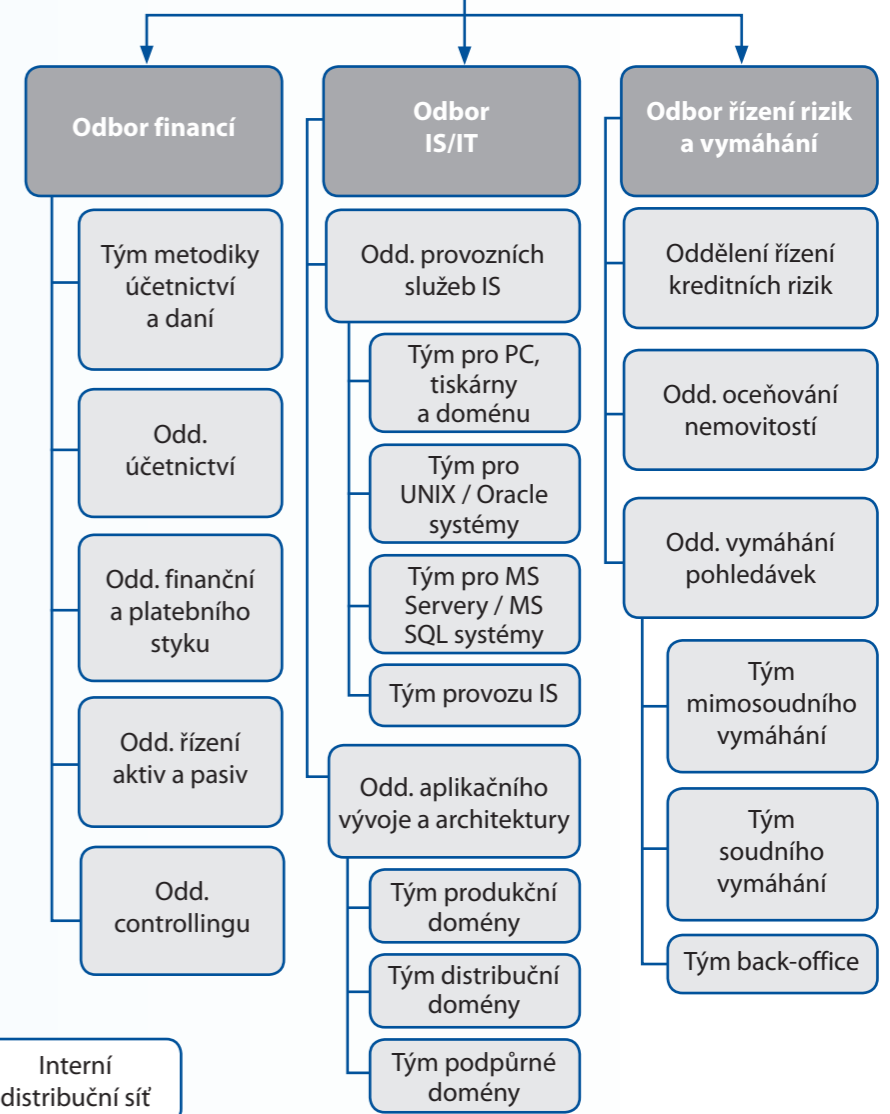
Odbor financí

Tým metodiky účetnictví a daní

Odd. účetnictví

Odd. finanční a platebního styku

Odd. řízení aktiv a pasiv

Odd. controllingu

Odbor IS/IT

Odd. provozních služeb IS

Tým pro PC, tiskárny a doménu

Tým pro UNIX / Oracle systémy

Tým pro MS Servery / MS SQL systémy

Tým provozu IS

Odd. aplikačního vývoje a architektury

Tým produkční domény

Tým distribuční domény

Tým podpůrné domény

Odbor řízení rizik a vymáhání

Oddělení řízení kreditních rizik

Odd. oceňování nemovitostí

Odd. vymáhání pohledávek

Tým mimosoudního vymáhání

Tým soudního vymáhání

Tým back-office

Interní distribuční síť